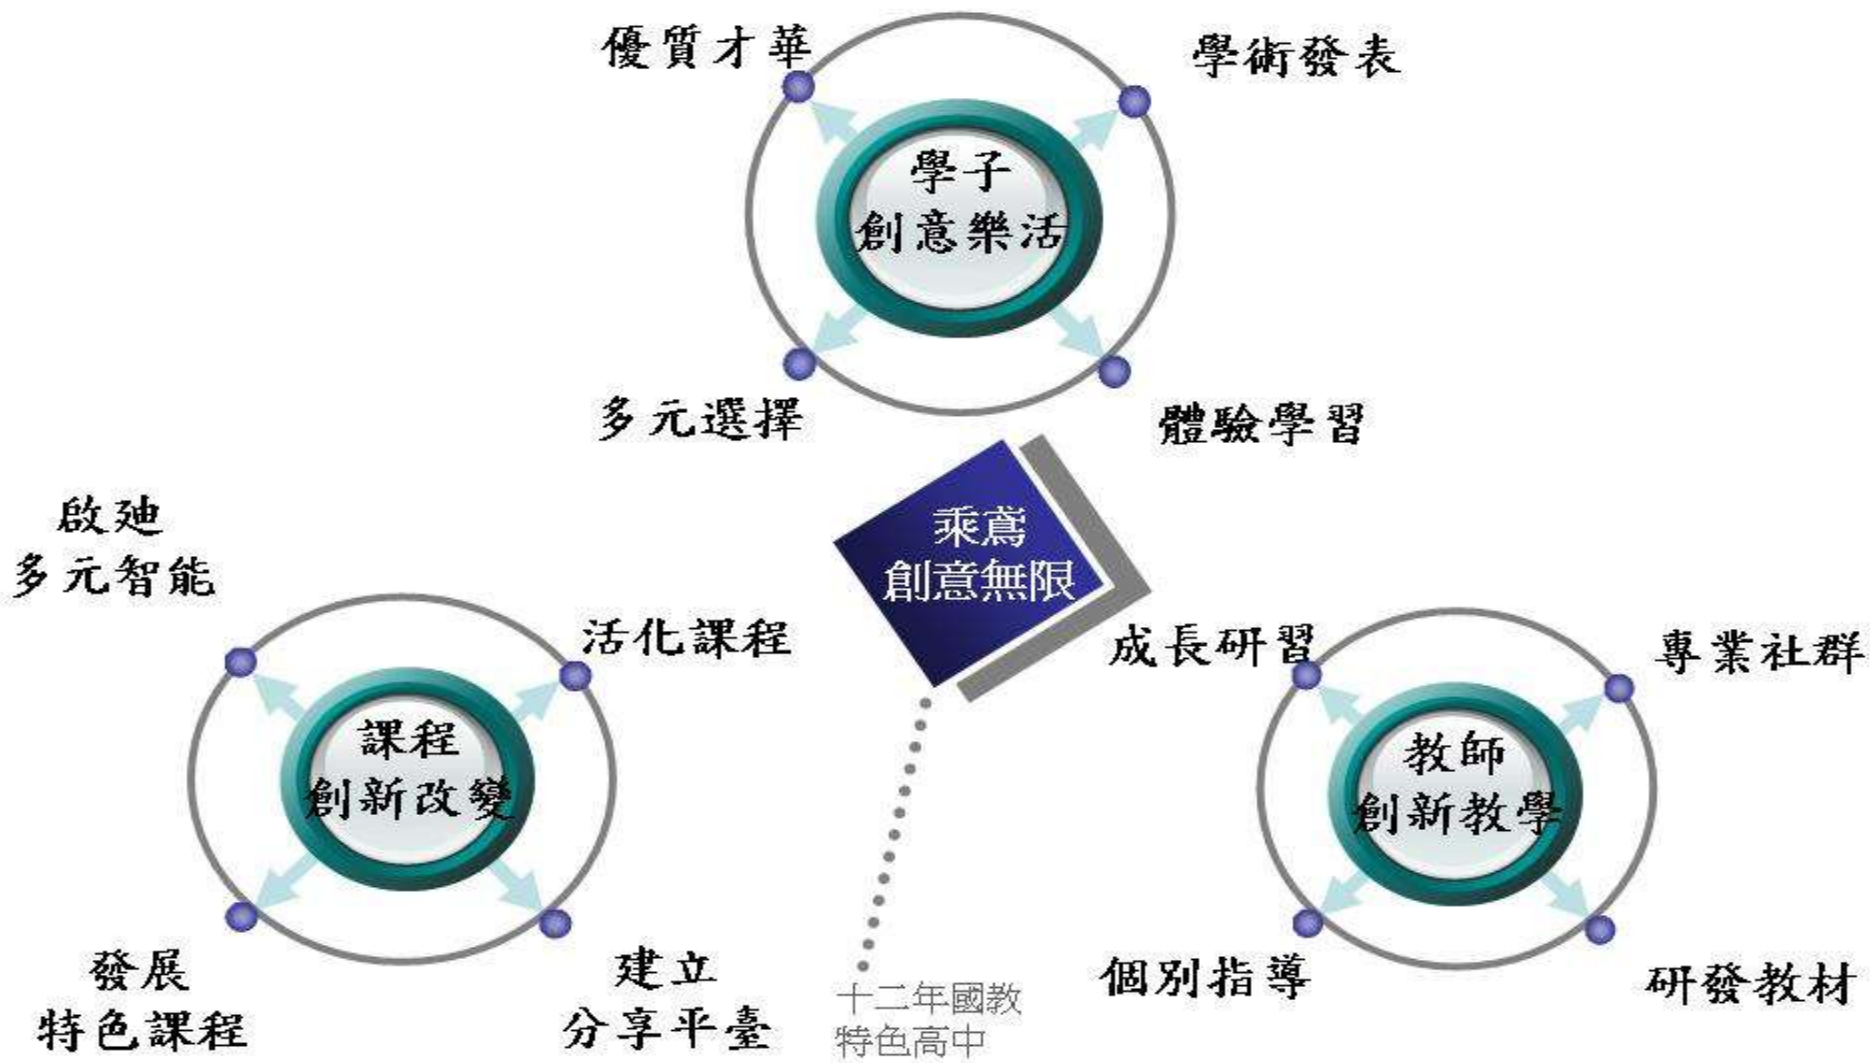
優質才華

學術發表

學子
創意樂活

多元選擇

體驗學習

乘駕
創意無限

啟迪
多元智能

活化課程

課程
創新改變

發展
特色課程

建立
分享平臺

成長研習

專業社群

教師
創新教學

個別指導

研發教材

十二年國教
特色高中